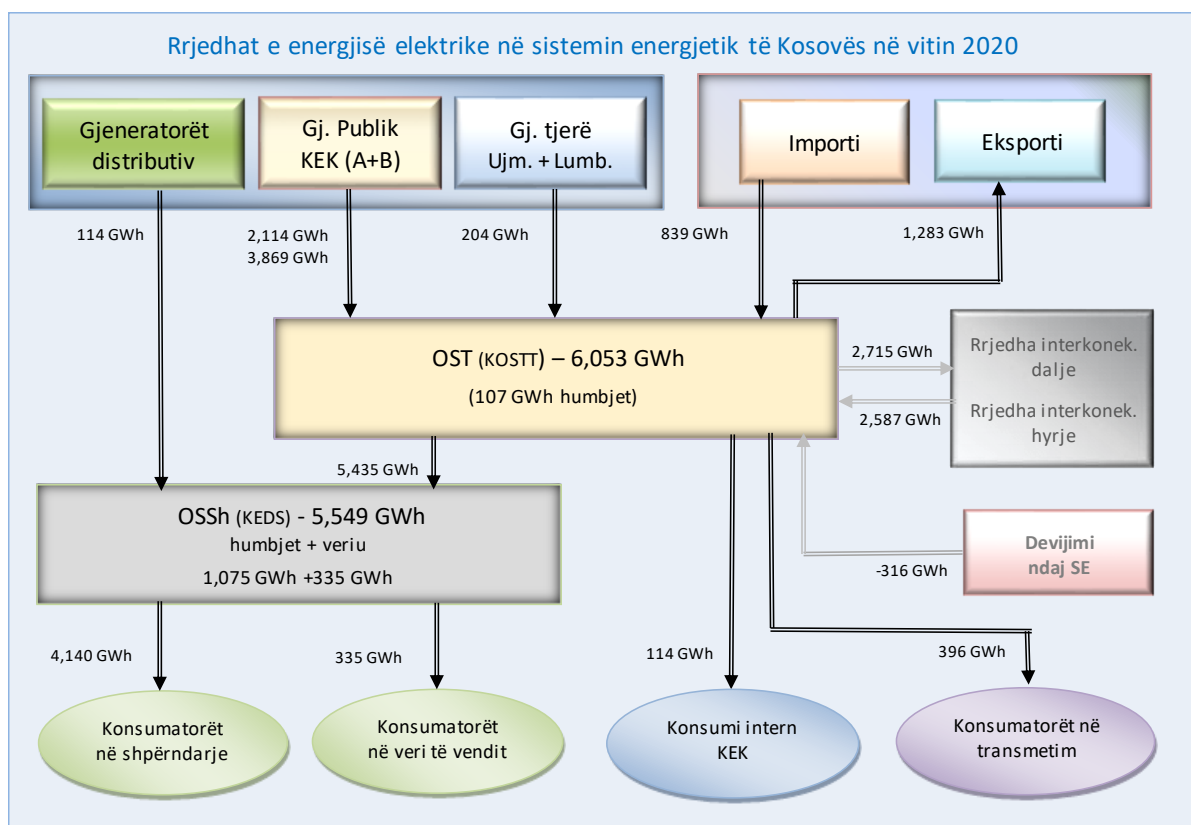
Rrjedhat e energjisë elektrike në sistemin energjetik të Kosovës në vitin 2020

Gjeneratorët distributiv

Gj. Publik KEK (A+B)

Gj. tjerë Ujm. + Lumb.

Importi

Eksporti

114 GWh

2,114 GWh
3,869 GWh

204 GWh

839 GWh

1,283 GWh

OST (KOSTT) – 6,053 GWh
(107 GWh humbjet)

2,715 GWh

Rrjedha interkonek. dalje

2,587 GWh

Rrjedha interkonek. hyrje

5,435 GWh

OSSh (KEDS) - 5,549 GWh
humbjet + veriu
1,075 GWh +335 GWh

Devijimi ndaj SE

-316 GWh

4,140 GWh

335 GWh

114 GWh

396 GWh

Konsumatorët në shpërndarje

Konsumatorët në veri të vendit

Konsumi intern KEK

Konsumatorët në transmetim